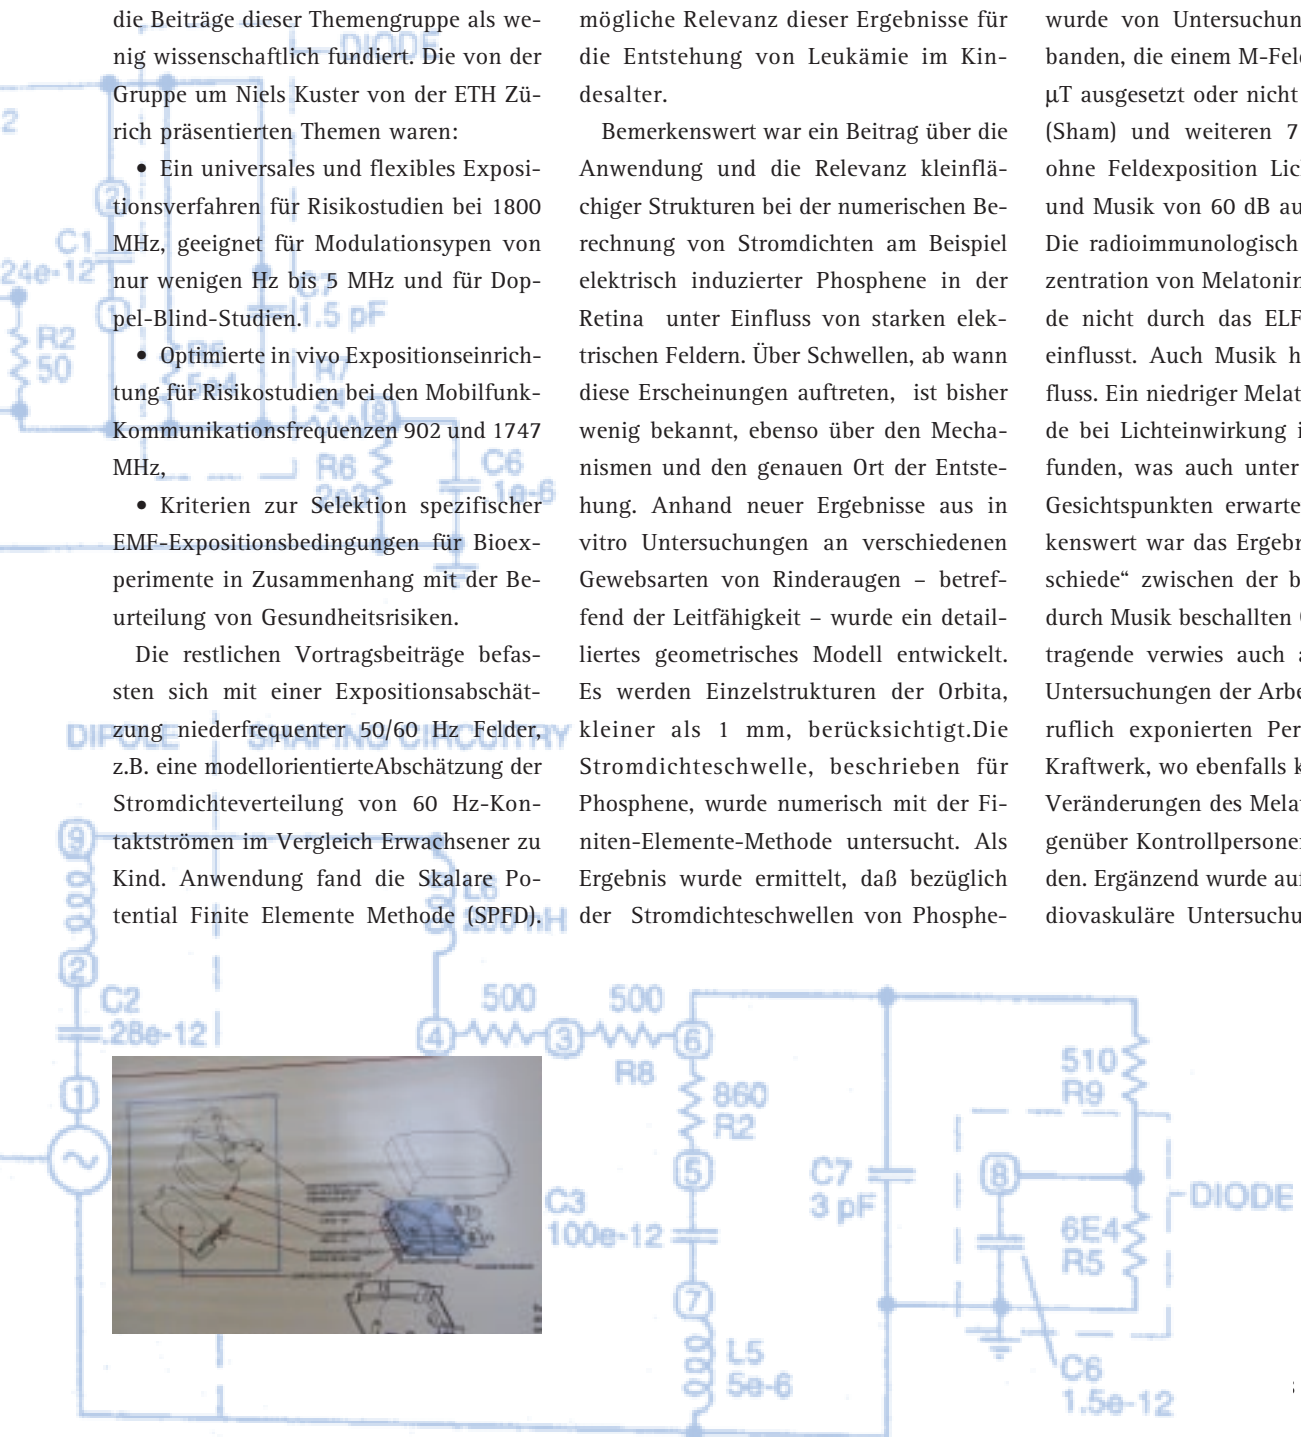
die Beiträge dieser Themengruppe als wenig wissenschaftlich fundiert. Die von der Gruppe um Niels Kuster von der ETH Zürich präsentierten Themen waren:

• Ein universales und flexibles Expositionsverfahren für Risikostudien bei 1800 MHz, geeignet für Modulationsypen von nur wenigen Hz bis 5 MHz und für Doppel-Blind-Studien.

• Optimierte in vivo Expositionseinrichtung für Risikostudien bei den Mobilfunk-Kommunikationsfrequenzen 902 und 1747 MHz,

• Kriterien zur Selektion spezifischer EMF-Expositionsbedingungen für Bioexperimente in Zusammenhang mit der Beurteilung von Gesundheitsrisiken.

Die restlichen Vortragsbeiträge befassten sich mit einer Expositionsabschätzung niederfrequenter 50/60 Hz Felder, z.B. eine modellorientierteAbschätzung der Stromdichteverteilung von 60 Hz-Kontaktströmen im Vergleich Erwachsener zu Kind. Anwendung fand die Skalare Potential Finite Elemente Methode (SPFD).

mögliche Relevanz dieser Ergebnisse für die Entstehung von Leukämie im Kindesalter.

Bemerkenswert war ein Beitrag über die Anwendung und die Relevanz kleinflächiger Strukturen bei der numerischen Berechnung von Stromdichten am Beispiel elektrisch induzierter Phosphene in der Retina unter Einfluss von starken elektrischen Feldern. Über Schwellen, ab wann diese Erscheinungen auftreten, ist bisher wenig bekannt, ebenso über den Mechanismen und den genauen Ort der Entstehung. Anhand neuer Ergebnisse aus in vitro Untersuchungen an verschiedenen Gewebsarten von Rinderaugen – betreffend der Leitfähigkeit – wurde ein detailliertes geometrisches Modell entwickelt. Es werden Einzelstrukturen der Orbita, kleiner als 1 mm, berücksichtigt.Die Stromdichteschwelle, beschrieben für Phosphene, wurde numerisch mit der Finiten-Elemente-Methode untersucht. Als Ergebnis wurde ermittelt, daß bezüglich der Stromdichteschwellen von Phosphe-

wurde von Untersuchun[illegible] banden, die einem M-Fel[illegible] µT ausgesetzt oder nicht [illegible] (Sham) und weiteren 7 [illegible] ohne Feldexposition Lic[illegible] und Musik von 60 dB au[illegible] Die radioimmunologisch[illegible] zentration von Melatonin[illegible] de nicht durch das ELF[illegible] einflusst. Auch Musik h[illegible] fluss. Ein niedriger Melat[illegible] de bei Lichteinwirkung i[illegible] funden, was auch unter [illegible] Gesichtspunkten erwarte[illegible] kenswert war das Ergebn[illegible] schiede“ zwischen der b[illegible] durch Musik beschallten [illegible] tragende verwies auch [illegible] Untersuchungen der Arbe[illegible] ruflich exponierten Per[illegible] Kraftwerk, wo ebenfalls k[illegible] Veränderungen des Melat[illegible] genüber Kontrollpersone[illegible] den. Ergänzend wurde au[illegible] diovaskuläre Untersuchu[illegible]

DIODE C1 24e-12 R2 50 R6 C6 1e-6 DIPOLE SHAPING CIRCUITRY L6 C2 .28e-12 500 500 R8 860 R2 C3 100e-12 L5 5e-6 C7 3 pF 510 R9 6E4 R5 DIODE C6 1.5e-12